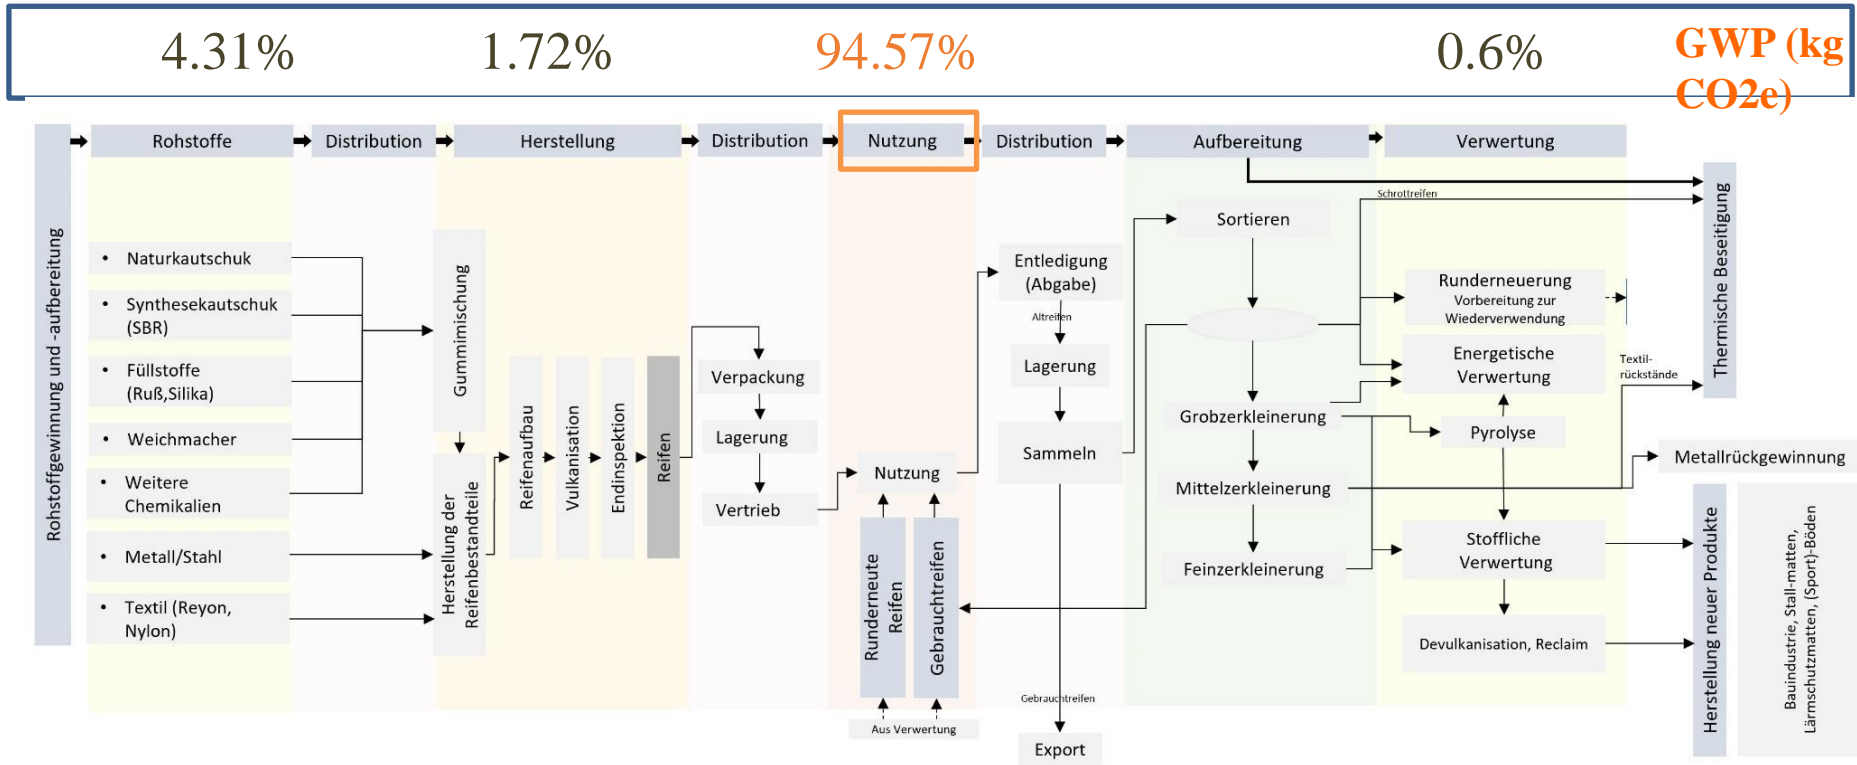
4.31% 1.72% 94.57% 0.6% GWP (kg CO2e)

Rohstoffgewinnung und -aufbereitung

Rohstoffe
Distribution
Herstellung
Distribution
Nutzung
Distribution
Aufbereitung
Verwertung

• Naturkautschuk
• Synthesekautschuk (SBR)
• Füllstoffe (Ruß,Silika)
• Weichmacher
• Weitere Chemikalien
• Metall/Stahl
• Textil (Reyon, Nylon)

Gummimischung
Herstellung der Reifenbestandteile
Reifenaufbau
Vulkanisation
Endinspektion
Reifen

Verpackung
Lagerung
Vertrieb

Nutzung
Runderneute Reifen
Gebrauchtreifen
Aus Verwertung

Entledigung (Abgabe)
Altreifen
Lagerung
Sammeln
Gebrauchtreifen
Export

Sortieren
Grobzerkleinerung
Mittelzerkleinerung
Feinzerkleinerung

Schrottreifen
Runderneuerung
Vorbereitung zur Wiederverwendung
Energetische Verwertung
Pyrolyse
Stoffliche Verwertung
Devulkanisation, Reclaim
Textil-rückstände

Thermische Beseitigung
Metallrückgewinnung
Herstellung neuer Produkte
Bauindustrie, Stall-matten, Lärmschutzmatten, (Sport)-Böden